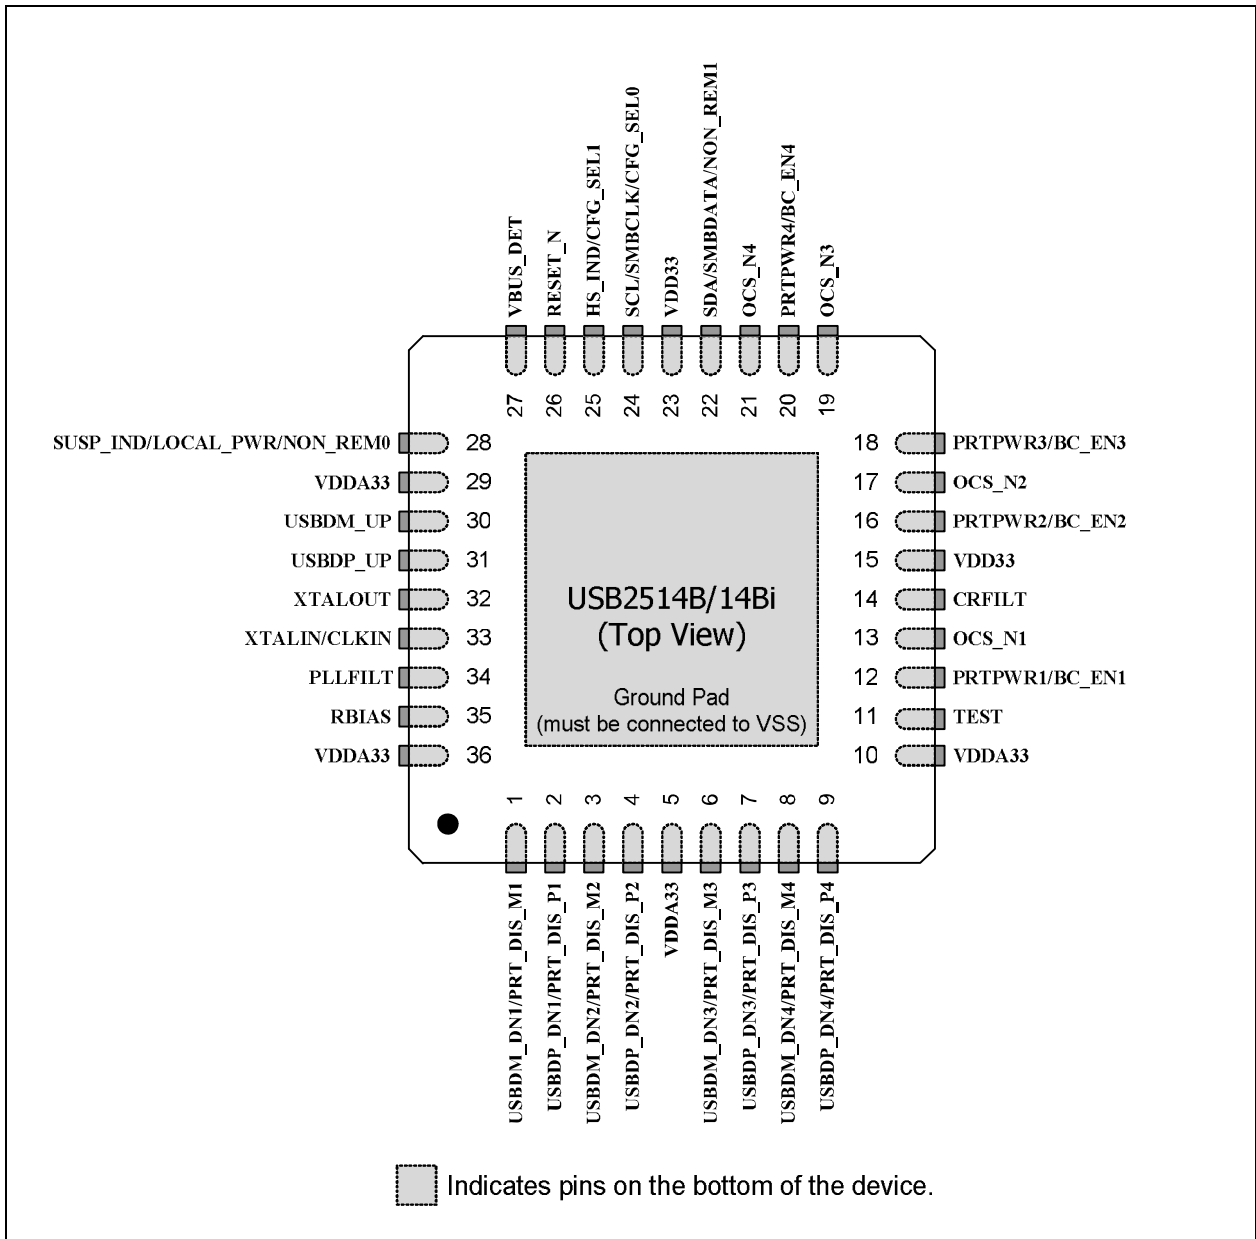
VBUS_DET
RESET_N
HS_IND/CFG_SEL1
SCL/SMBCLK/CFG_SEL0
VDD33
SDA/SMBDATA/NON_REM1
OCS_N4
PRTPWR4/BC_EN4
OCS_N3

27 26 25 24 23 22 21 20 19

SUSP_IND/LOCAL_PWR/NON_REM0 28
VDDA33 29
USBDM_UP 30
USBDP_UP 31
XTALOUT 32
XTALIN/CLKIN 33
PLLFILT 34
RBIAS 35
VDDA33 36

18 PRTPWR3/BC_EN3
17 OCS_N2
16 PRTPWR2/BC_EN2
15 VDD33
14 CRFILT
13 OCS_N1
12 PRTPWR1/BC_EN1
11 TEST
10 VDDA33

USB2514B/14Bi
(Top View)

Ground Pad
(must be connected to VSS)

1 2 3 4 5 6 7 8 9

USBDM_DN1/PRT_DIS_M1
USBDP_DN1/PRT_DIS_P1
USBDM_DN2/PRT_DIS_M2
USBDP_DN2/PRT_DIS_P2
VDDA33
USBDM_DN3/PRT_DIS_M3
USBDP_DN3/PRT_DIS_P3
USBDM_DN4/PRT_DIS_M4
USBDP_DN4/PRT_DIS_P4

Indicates pins on the bottom of the device.